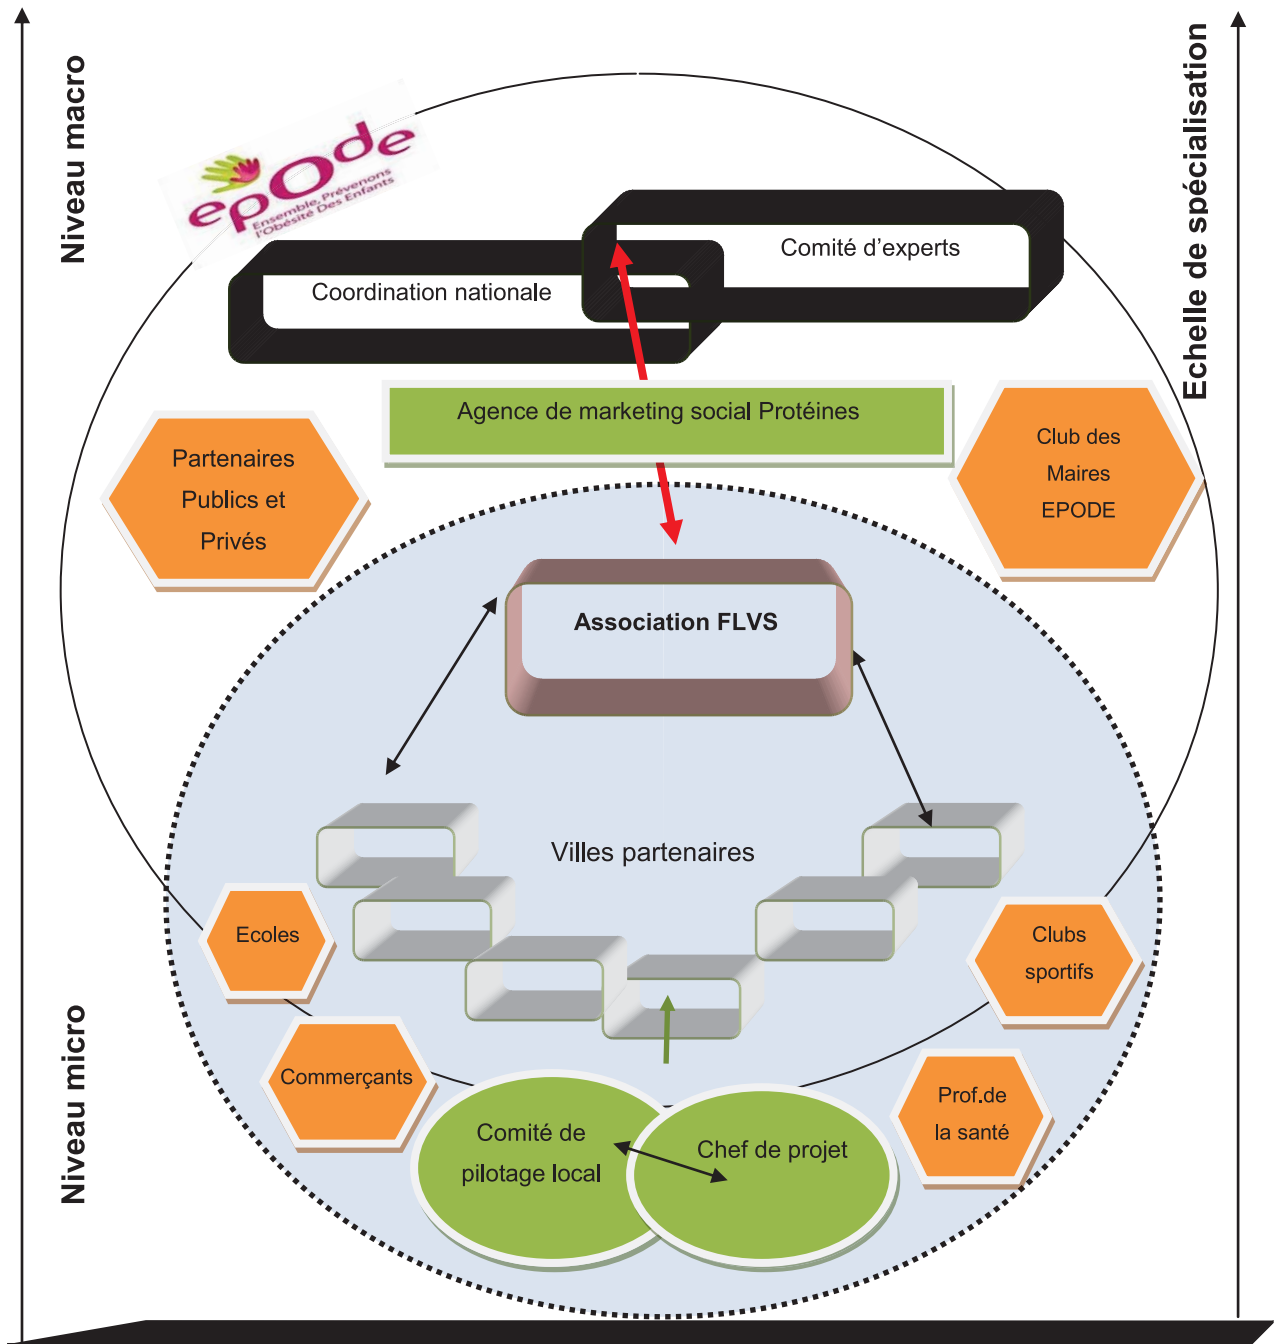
Niveau macro

epOde
Ensemble, Prévenons l'Obésité Des Enfants

Echelle de spécialisation

Comité d'experts

Coordination nationale

Agence de marketing social Protéines

Partenaires Publics et Privés

Club des Maires EPODE

Association FLVS

Villes partenaires

Ecoles

Clubs sportifs

Commerçants

Prof.de la santé

Comité de pilotage local

Chef de projet

Niveau micro